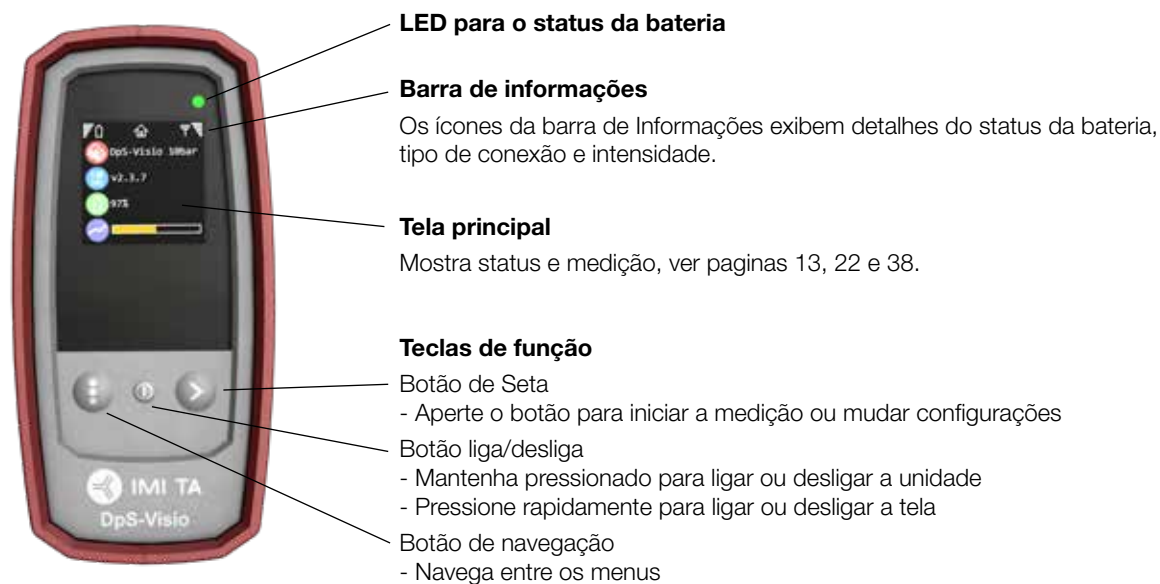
DpS-Visio 10bar

v2.3.7

97%

IMI TA
DpS-Visio

LED para o status da bateria

Barra de informações

Os ícones da barra de Informações exibem detalhes do status da bateria, tipo de conexão e intensidade.

Tela principal

Mostra status e medição, ver paginas 13, 22 e 38.

Teclas de função

Botão de Seta
- Aperte o botão para iniciar a medição ou mudar configurações

Botão liga/desliga
- Mantenha pressionado para ligar ou desligar a unidade
- Pressione rapidamente para ligar ou desligar a tela

Botão de navegação
- Navega entre os menus